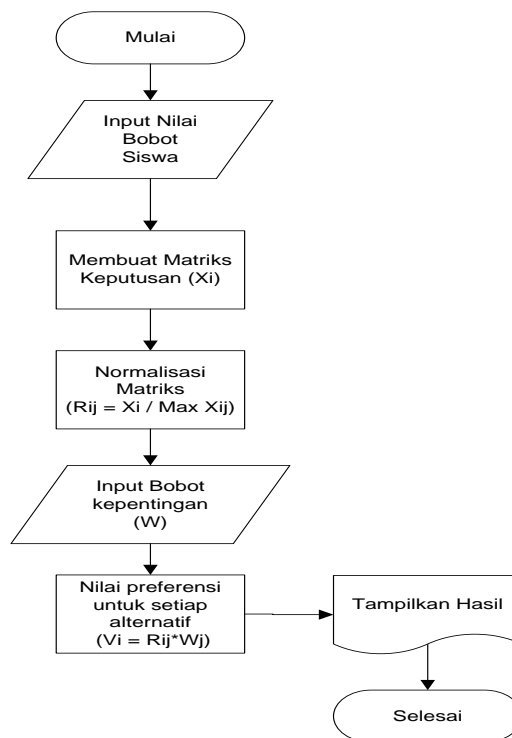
Mulai

Input Nilai Bobot Siswa

Membuat Matriks Keputusan (Xi)

Normalisasi Matriks (Rij = Xi / Max Xij)

Input Bobot kepentingan (W)

Nilai preferensi untuk setiap alternatif (Vi = Rij*Wj)

Tampilkan Hasil

Selesai